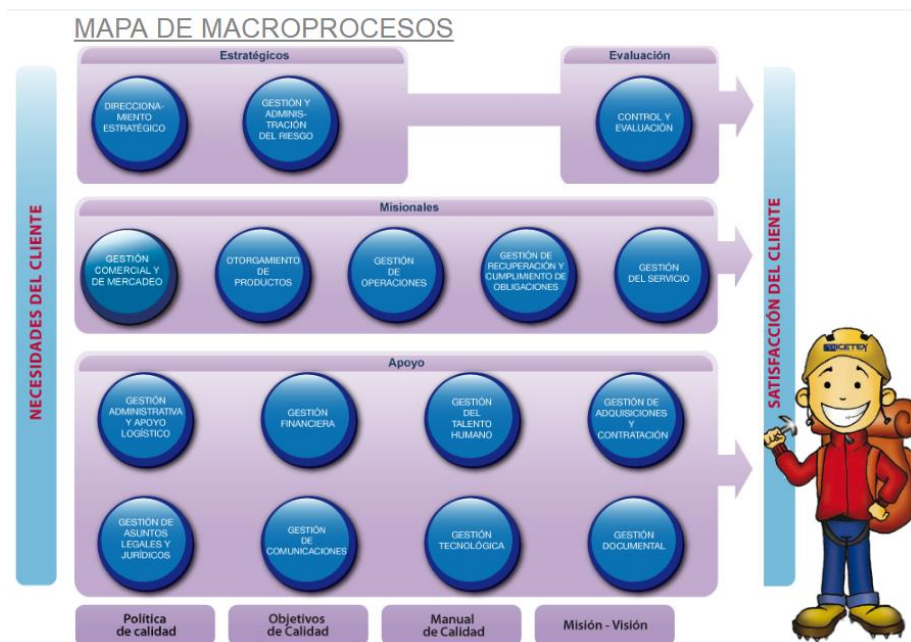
MAPA DE MACROPROCESOS

NECESIDADES DEL CLIENTE

Estratégicos

DIRECCIONAMIENTO ESTRATÉGICO

GESTIÓN Y ADMINISTRACIÓN DEL RIESGO

Evaluación

CONTROL Y EVALUACIÓN

Misionales

GESTIÓN COMERCIAL Y DE MERCADEO

OTORGAMIENTO DE PRODUCTOS

GESTIÓN DE OPERACIONES

GESTIÓN DE RECUPERACIÓN Y CUMPLIMIENTO DE OBLIGACIONES

GESTIÓN DEL SERVICIO

Apoyo

GESTIÓN ADMINISTRATIVA Y APOYO LOGÍSTICO

GESTIÓN FINANCIERA

GESTIÓN DEL TALENTO HUMANO

GESTIÓN DE ADQUISICIONES Y CONTRATACIÓN

GESTIÓN DE ASUNTOS LEGALES Y JURÍDICOS

GESTIÓN DE COMUNICACIONES

GESTIÓN TECNOLÓGICA

GESTIÓN DOCUMENTAL

SATISFACCIÓN DEL CLIENTE

ICETEX

Política de calidad

Objetivos de Calidad

Manual de Calidad

Misión - Visión